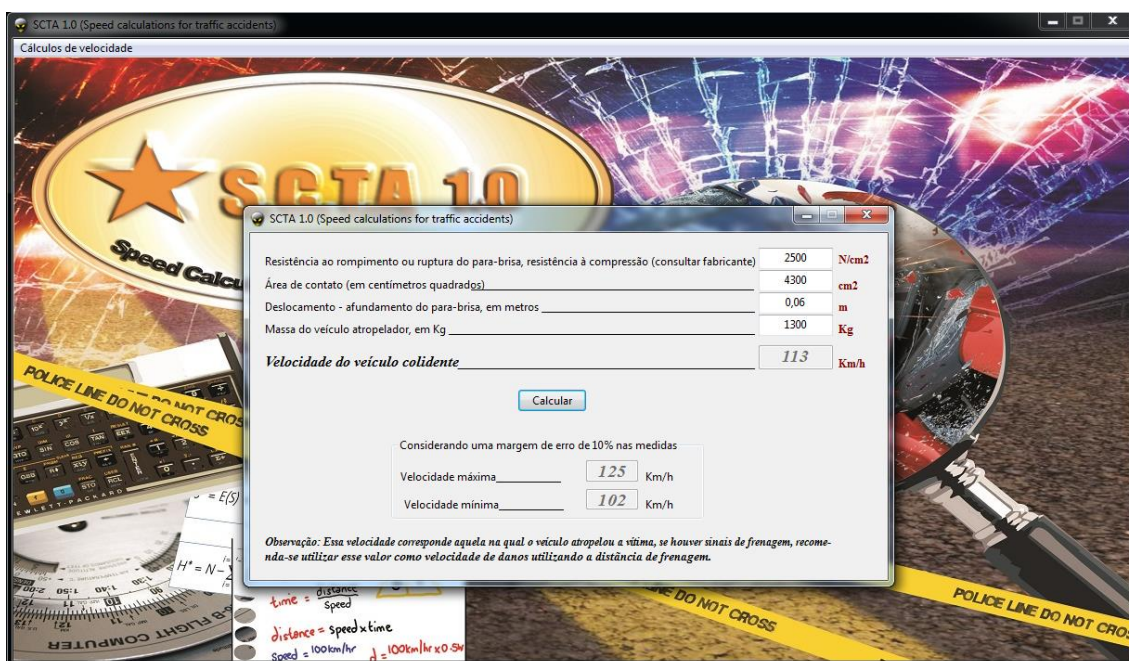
SCTA 1.0 (Speed calculations for traffic accidents)

Cálculos de velocidade

SCTA 1.0

Speed Calcu

POLICE LINE DO NOT CROSS

SCTA 1.0 (Speed calculations for traffic accidents)

Resistência ao rompimento ou ruptura do para-brisa, resistência à compressão (consultar fabricante) 2500 N/cm2

Área de contato (em centímetros quadrados) 4300 cm2

Deslocamento - afundamento do para-brisa, em metros 0,06 m

Massa do veículo atropelador, em Kg 1300 Kg

Velocidade do veículo colidente 113 Km/h

Calcular

Considerando uma margem de erro de 10% nas medidas

Velocidade máxima 125 Km/h

Velocidade mínima 102 Km/h

Observação: Essa velocidade corresponde aquela na qual o veículo atropelou a vítima, se houver sinais de frenagem, recomenda-se utilizar esse valor como velocidade de danos utilizando a distância de frenagem.

$= E(S)$

$H^* = N -$

time = $\frac{distance}{Speed}$

distance = speed x time

Speed = 100km/hr d = 100km/hr x 0.5

FLIGHT COMPUTER

LINE DO NOT CROSS

POLICE LINE DO NOT CROS

EWLETT-PACKARD